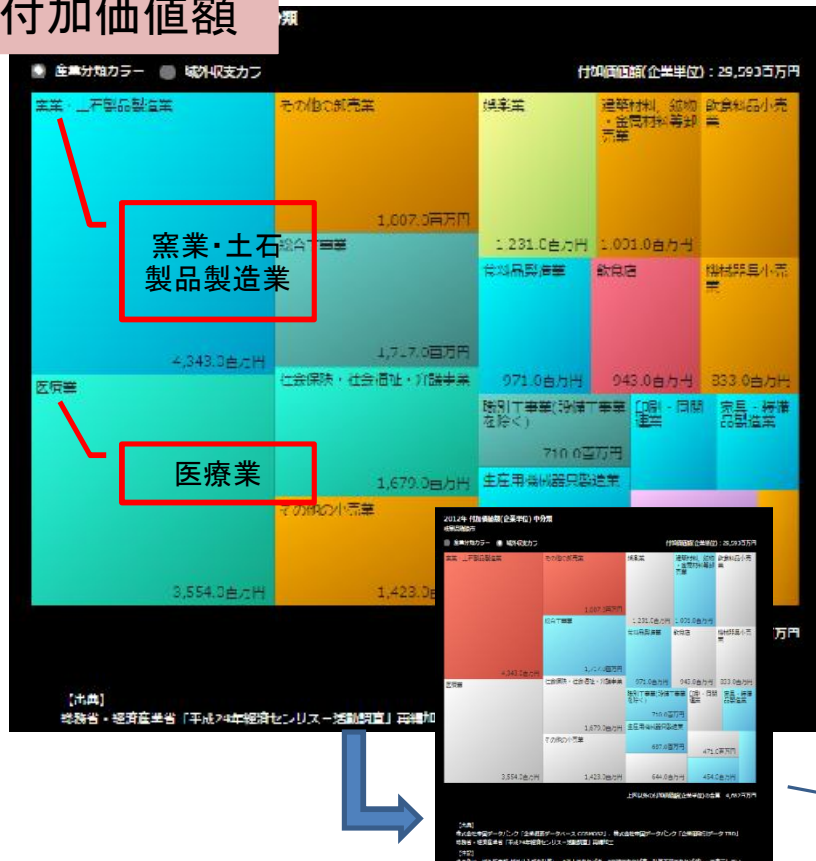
付加価値額

産業分類カラー　域外収支カラ

付加価値額(企業単位)：29,593百万円

窯業・土石製品製造業

4,343.0百万円

その他の卸売業

1,007.0百万円

娯楽業

1,231.0百万円

建築材料、鉱物・金属材料等卸売業

1,001.0百万円

飲食料品小売業

総合工事業

1,717.0百万円

織物・衣服・身の回り品小売業

971.0百万円

飲食店

943.0百万円

機械器具小売業

833.0百万円

窯業・土石製品製造業

医療業

社会保険・社会福祉・介護事業

1,679.0百万円

職別工事業(設備工事業を除く)

710.0百万円

印刷・同関連業

家具・装備品製造業

生産用機械器具製造業

医療業

3,554.0百万円

その他の小売業

1,423.0百万円

万円

【出典】
総務省・経済産業省「平成24年経済センサス－活動調査」再編加

2012年 付加価値額(企業単位) 中分類

産業分類カラー　域外収支カラ

付加価値額(企業単位)：29,593百万円

窯業・土石製品製造業

4,343.0百万円

その他の卸売業

1,007.0百万円

娯楽業

1,231.0百万円

建築材料、鉱物・金属材料等卸売業

1,001.0百万円

飲食料品小売業

総合工事業

1,717.0百万円

織物・衣服・身の回り品小売業

971.0百万円

飲食店

943.0百万円

機械器具小売業

833.0百万円

医療業

3,554.0百万円

社会保険・社会福祉・介護事業

1,679.0百万円

職別工事業(設備工事業を除く)

710.0百万円

印刷・同関連業

家具・装備品製造業

生産用機械器具製造業

その他の小売業

1,423.0百万円

644.0百万円

471.0百万円

454.0百万円

上記以外の付加価値額(企業単位)の合計額　4,667百万円

【出典】
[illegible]
総務省・経済産業省「平成24年経済センサス－活動調査」再編加工
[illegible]